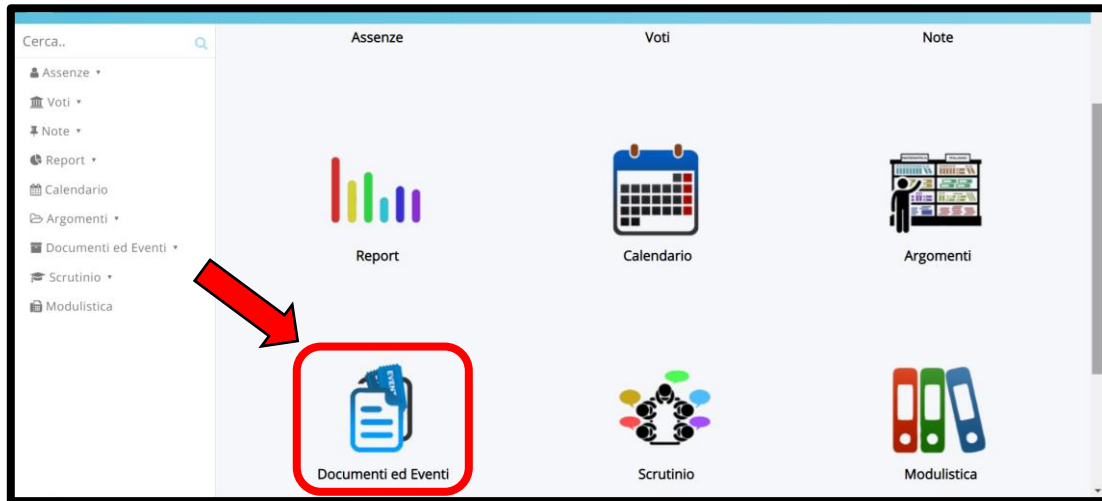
Cerca..

Assenze ▾
Voti ▾
Note ▾
Report ▾
Calendario
Argomenti ▾
Documenti ed Eventi ▾
Scrutinio ▾
Modulistica

Assenze
Voti
Note

Report
Calendario
Argomenti

EVENTI
Documenti ed Eventi
Scrutinio
Modulistica